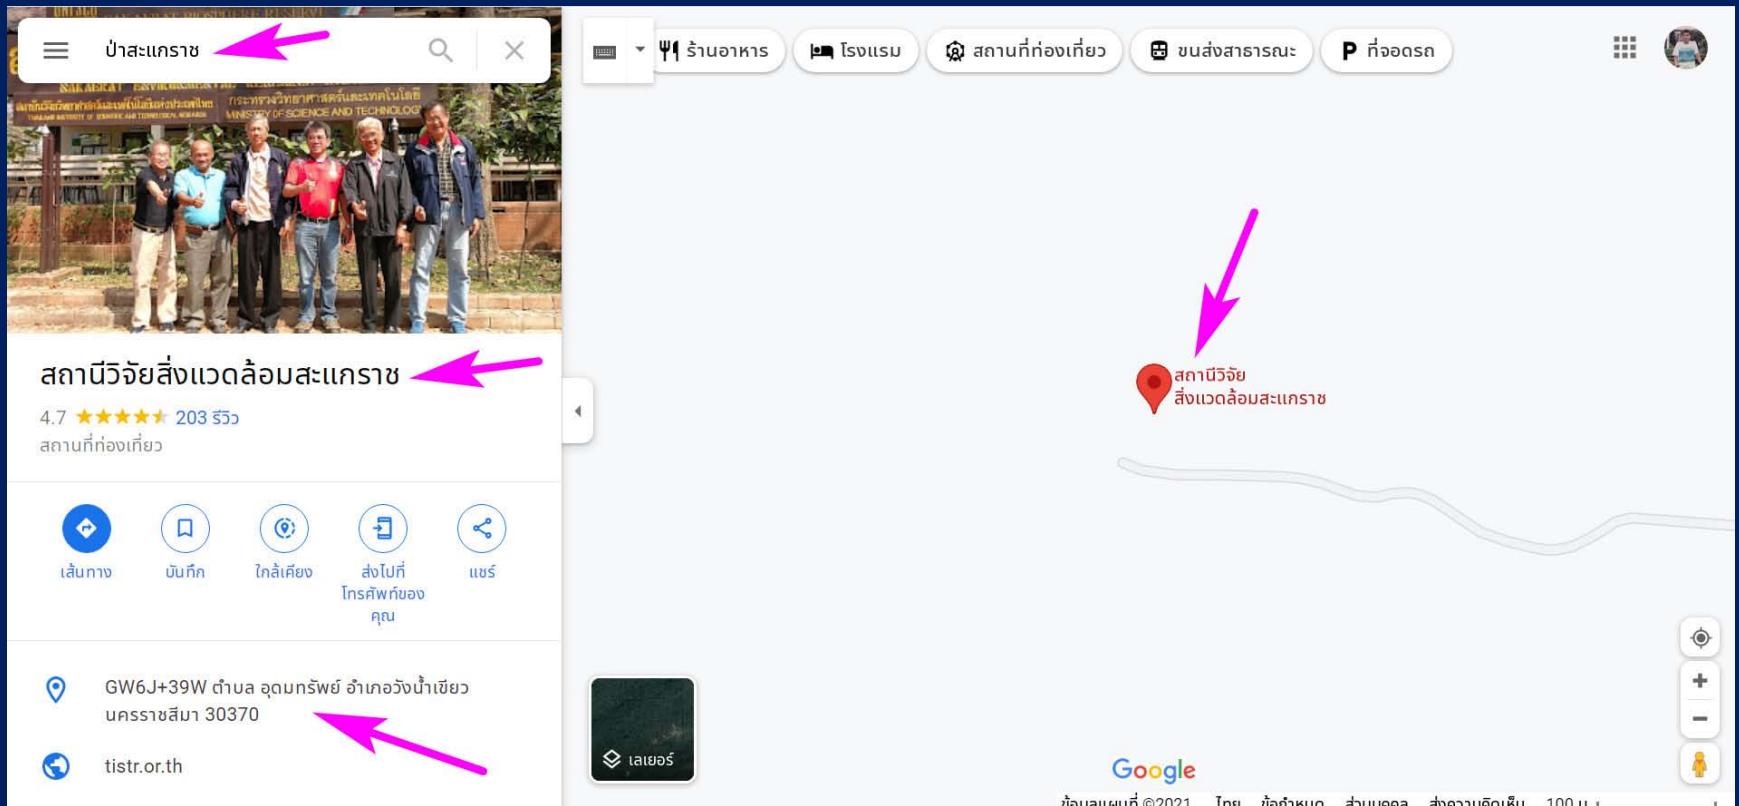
ป่าสะแกราช

ร้านอาหาร
โรงแรม
สถานที่ท่องเที่ยว
ขนส่งสาธารณะ
ที่จอดรถ

NAKARAT
กระทรวงวิทยาศาสตร์และเทคโนโลยี
MINISTRY OF SCIENCE AND TECHNOLOGY

สถานีวิจัยสิ่งแวดล้อมสะแกราช
4.7 ★★★★★ 203 รีวิว
สถานที่ท่องเที่ยว

เส้นทาง
บันทึก
ใกล้เคียง
ส่งไปที่โทรศัพท์ของคุณ
แชร์

GW6J+39W ตำบล อุดมทรัพย์ อำเภอวังน้ำเขียว นครราชสีมา 30370

tistr.or.th

สถานีวิจัยสิ่งแวดล้อมสะแกราช

เลเยอร์

Google

ข้อมูลแผนที่ ©2021 ไทย ข้อกำหนด ส่วนบุคคล ส่งความคิดเห็น 100 ม.